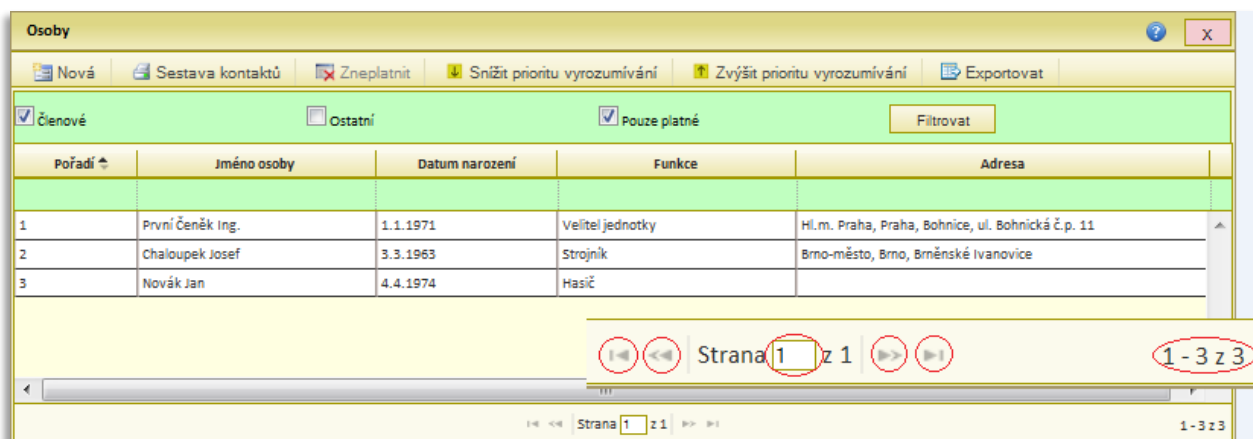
Osoby

X

Nová | Sestava kontaktů | Zneplatnit | Snížit prioritu vyrozumívání | Zvýšit prioritu vyrozumívání | Exportovat

Členové Ostatní Pouze platné Filtrovat

| Pořadí | Jméno osoby | Datum narození | Funkce | Adresa |
|---|---|---|---|---|
| 1 | První Čeněk Ing. | 1.1.1971 | Velitel jednotky | Hl.m. Praha, Praha, Bohnice, ul. Bohnická č.p. 11 |
| 2 | Chaloupek Josef | 3.3.1963 | Strojník | Brno-město, Brno, Brněnské Ivanovice |
| 3 | Novák Jan | 4.4.1974 | Hasič | |

Strana 1 z 1

1 - 3 z 3

Strana 1 z 1

1 - 3 z 3